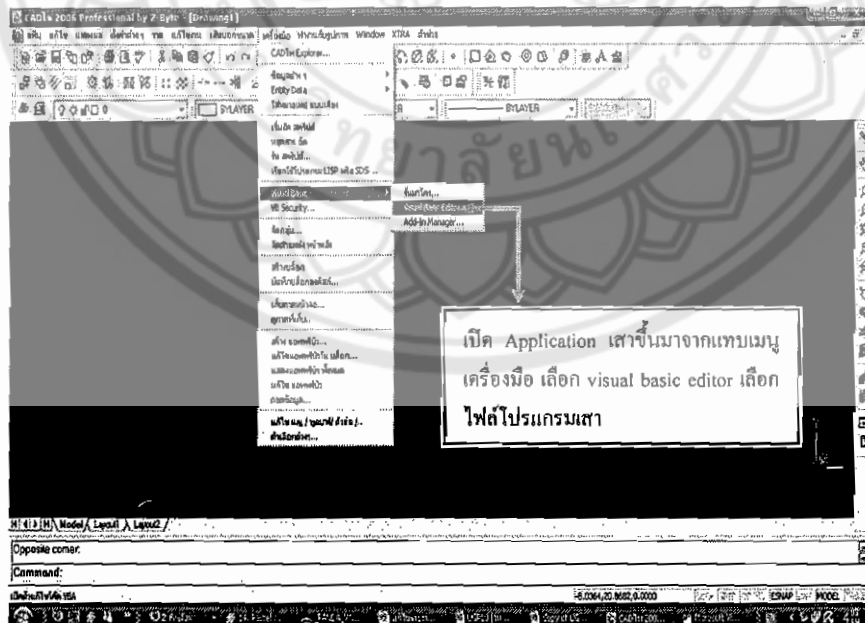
CADian 2006 Professional by Z-Byte - [Drawing1]

Window XTRA

CADian Explorer...

Entity Data

BYLAYER

BYLAYER

VB Security...

Add-In Manager...

เปิด Application เสาขึ้นมาจากแทบเมนู เครื่องมือ เลือก visual basic editor เลือก ไฟล์โปรแกรมเสา

Model Layout1 Layout2

Opposite corner:

Command:

-5.0064,20.8682,0.0000

ESNAP

MODEL